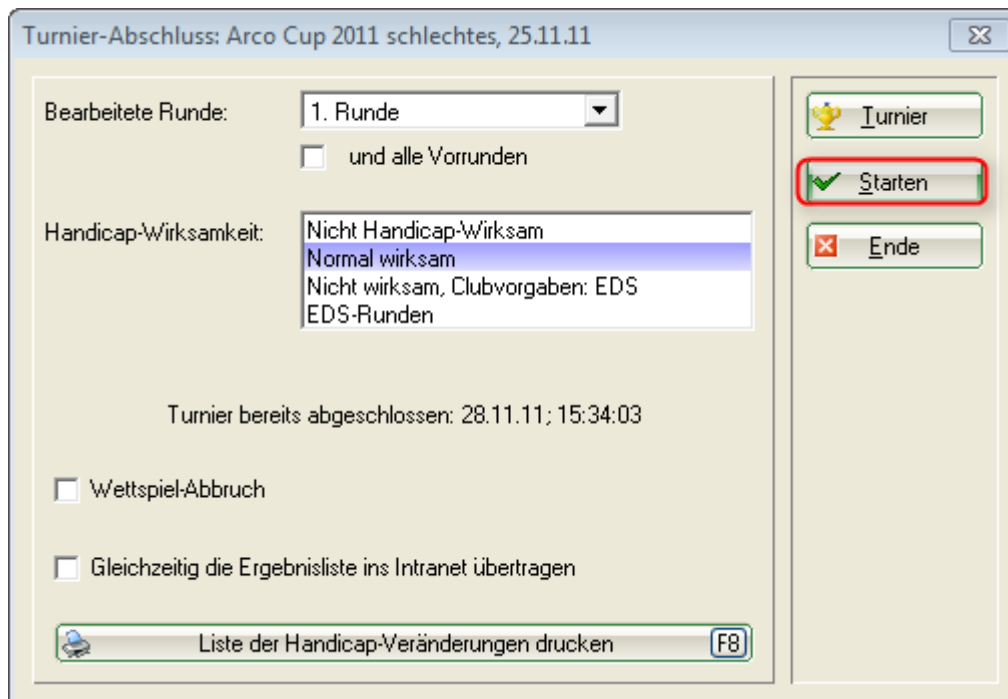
Turnier-Abschluss: Arco Cup 2011 schlechtes, 25.11.11

Bearbeitete Runde: 1. Runde

und alle Vorrunden

Handicap-Wirksamkeit:
Nicht Handicap-Wirksam
Normal wirksam
Nicht wirksam, Clubvorgaben: EDS
EDS-Runden

Turnier bereits abgeschlossen: 28.11.11; 15:34:03

Wettspiel-Abbruch

Gleichzeitig die Ergebnisliste ins Intranet übertragen

Liste der Handicap-Veränderungen drucken F8

Turnier

Starten

Ende